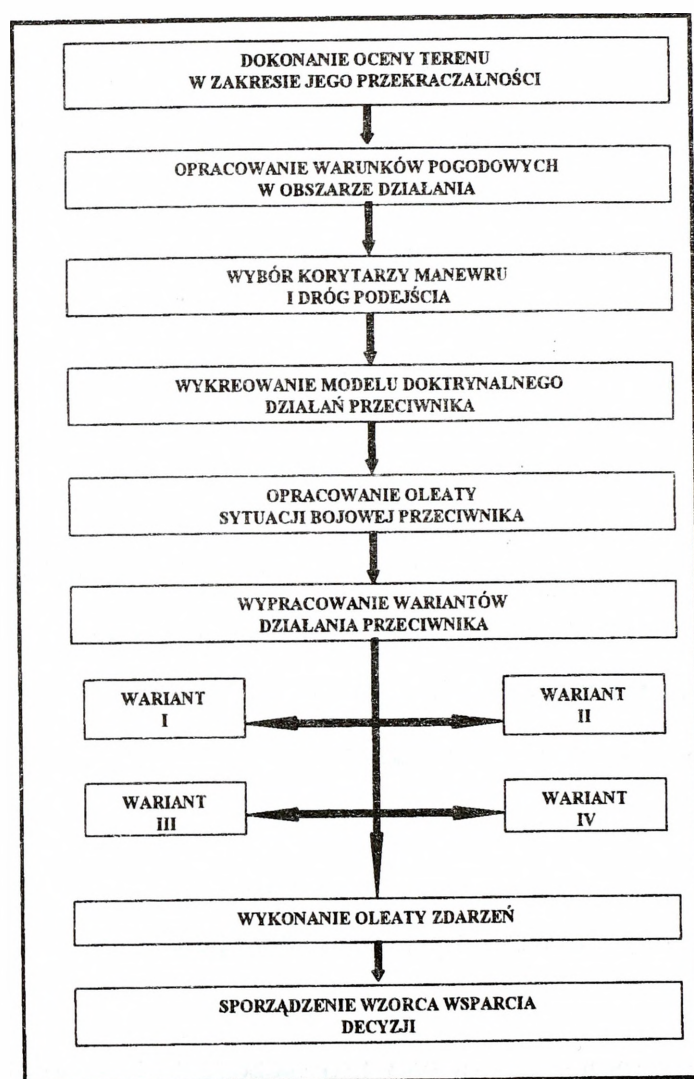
DOKONANIE OCENY TERENU
W ZAKRESIE JEGO PRZEKRACZALNOŚCI

OPRACOWANIE WARUNKÓW POGODOWYCH
W OBSZARZE DZIAŁANIA

WYBÓR KORYTARZY MANEWRU
I DRÓG PODEJŚCIA

WYKREOWANIE MODELU DOKTRYNALNEGO
DZIAŁAŃ PRZECIWNIKA

OPRACOWANIE OLEATY
SYTUACJI BOJOWEJ PRZECIWNIKA

WYPRACOWANIE WARIANTÓW
DZIAŁANIA PRZECIWNIKA

WARIANT
I

WARIANT
II

WARIANT
III

WARIANT
IV

WYKONANIE OLEATY ZDARZEŃ

SPORZĄDZENIE WZORCA WSPARCIA
DECYZJI